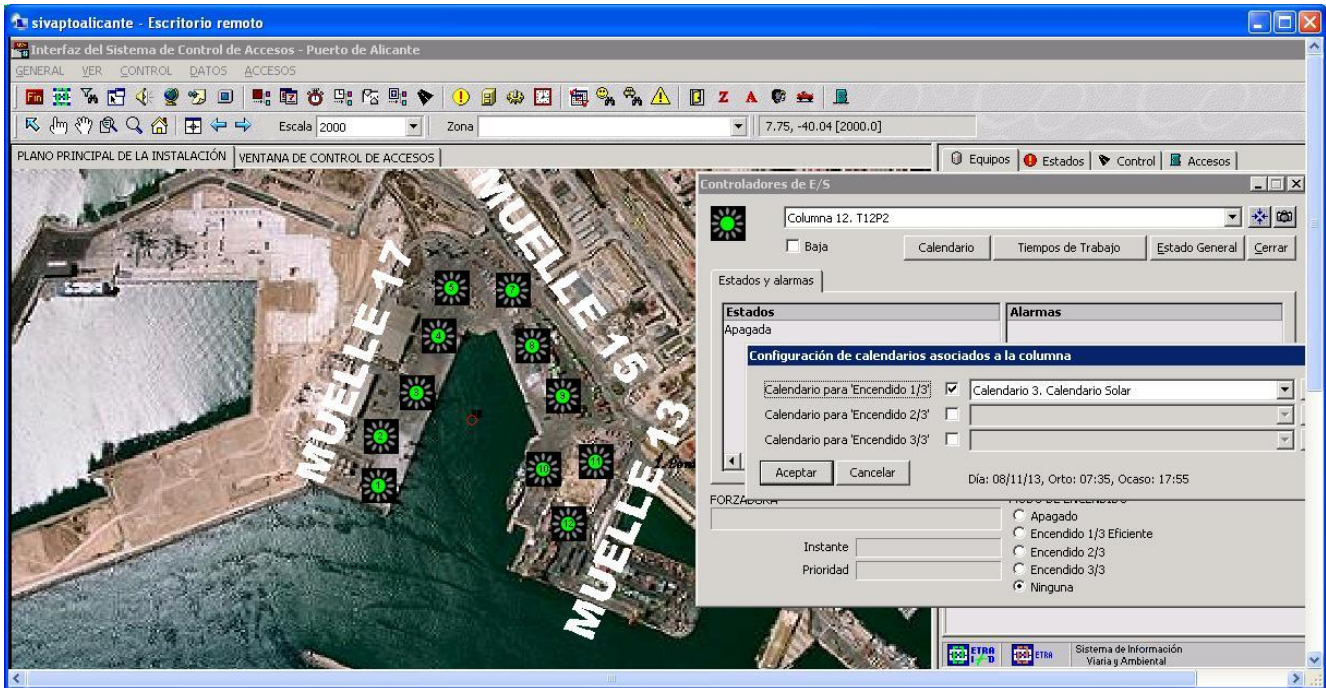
sivaptoalicante - Escritorio remoto

Interfaz del Sistema de Control de Accesos - Puerto de Alicante

GENERAL VER CONTROL DATOS ACCESOS

Fin Z A

Escala 2000 Zona 7.75, -40.04 [2000.0]

PLANO PRINCIPAL DE LA INSTALACIÓN VENTANA DE CONTROL DE ACCESOS

Equipos Estados Control Accesos

MUELLE 17

MUELLE 15

MUELLE 13

MUELLE

1 2 3 4 5 6 7 8 9 10 11 12

Controladores de E/S

Columna 12. T12P2

Baja Calendario Tiempos de Trabajo Estado General Cerrar

Estados y alarmas

| Estados | Alarmas |
|---|---|
| Apagada | |

Configuración de calendarios asociados a la columna

Calendario para 'Encendido 1/3' ☑ Calendario 3. Calendario Solar
Calendario para 'Encendido 2/3' ☐
Calendario para 'Encendido 3/3' ☐

Aceptar Cancelar

Día: 08/11/13, Orto: 07:35, Ocaso: 17:55

FORZADORA

MODO DE ENCENDIDO

Instante

Prioridad

Apagado
Encendido 1/3 Eficiente
Encendido 2/3
Encendido 3/3
Ninguna

ETRA I+D ETRA Sistema de Información Viaria y Ambiental